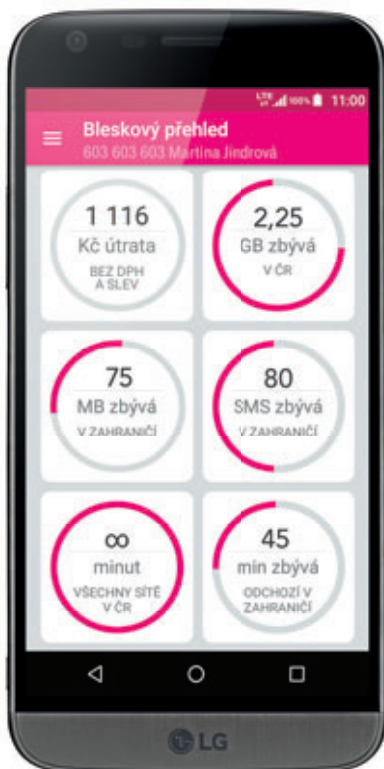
LTE 100% 11:00

Bleskový přehled
603 603 603 Martina Jindrová

1 116
Kč útrata
BEZ DPH A SLEV

2,25
GB zbývá
V ČR

75
MB zbývá
V ZAHRANIČÍ

80
SMS zbývá
V ZAHRANIČÍ

∞
minut
VŠECHNY SÍTĚ V ČR

45
min zbývá
ODCHOZÍ V ZAHRANIČÍ

LG